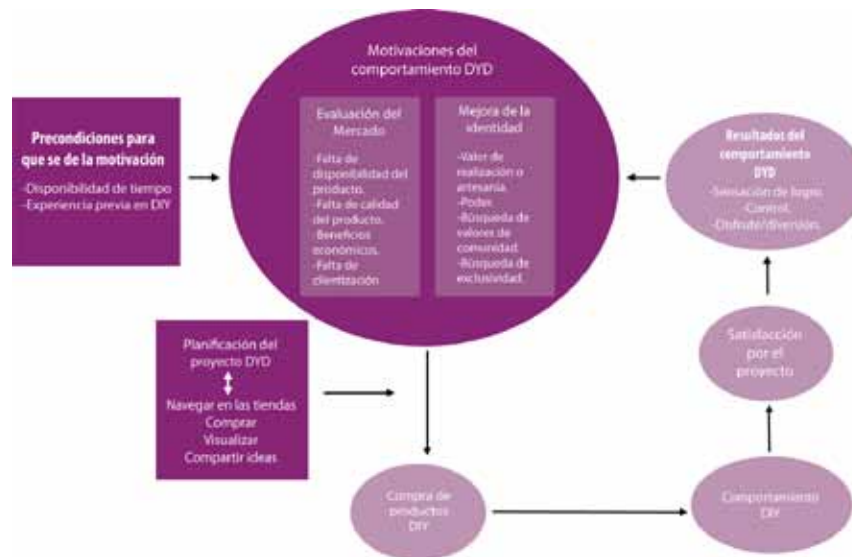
Motivaciones del comportamiento DYD

Evaluación del Mercado

-Falta de disponibilidad del producto.
-Falta de calidad del producto.
-Beneficios económicos.
-Falta de clientización

Mejora de la identidad

-Valor de realización o artesanía.
-Poder.
-Búsqueda de valores de comunidad.
-Búsqueda de exclusividad.

Precondiciones para que se de la motivación

-Disponibilidad de tiempo
-Experiencia previa en DIY

Resultados del comportamiento DYD

-Sensación de logro.
-Control.
-Disfrute/diversión.

Planificación del proyecto DYD

Navegar en las tiendas
Comprar
Visualizar
Compartir ideas

Satisfacción por el proyecto

Compra de productos DIY

Comportamiento DIY